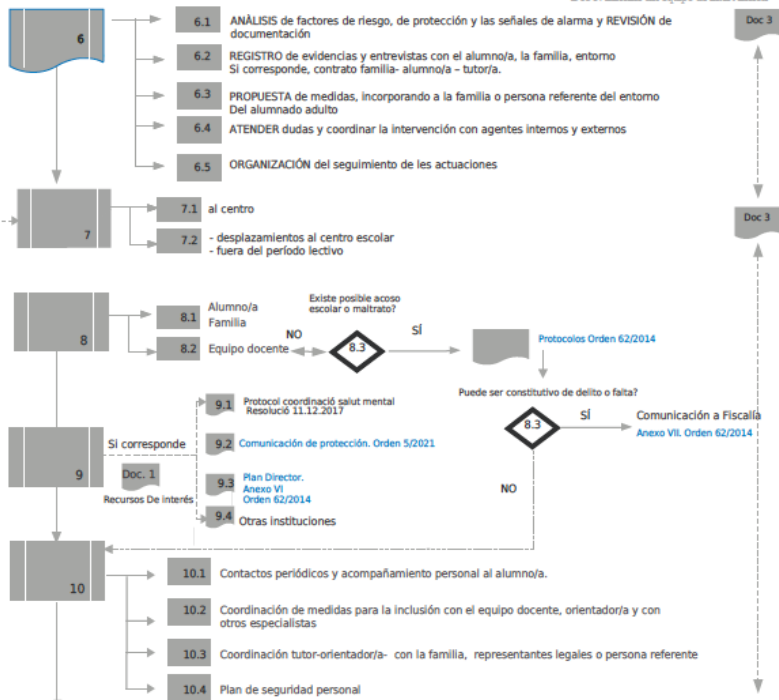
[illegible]

6

6.1 ANÁLISIS de factores de riesgo, de protección y las señales de alarma y REVISIÓN de documentación

6.2 REGISTRO de evidencias y entrevistas con el alumno/a, la familia, entorno
Si corresponde, contrato familia- alumno/a – tutor/a.

6.3 PROPUESTA de medidas, incorporando a la familia o persona referente del entorno
Del alumnado adulto

6.4 ATENDER dudas y coordinar la intervención con agentes internos y externos

6.5 ORGANIZACIÓN del seguimiento de les actuaciones

Doc 3

7

7.1 al centro

7.2 - desplazamientos al centro escolar
- fuera del período lectivo

Doc 3

8

8.1 Alumno/a
Familia

8.2 Equipo docente

Existe posible acoso escolar o maltrato?

NO

8.3

SÍ

Protocolos Orden 62/2014

Puede ser constitutivo de delito o falta?

9.1 Protocol coordinació salut mental
Resolució 11.12.2017

8.3

SÍ

Comunicación a Fiscalía
Anexo VII. Orden 62/2014

9

Si corresponde

9.2 Comunicación de protección. Orden 5/2021

Doc. 1
Recursos De interés

9.3 Plan Director.
Anexo VI
Orden 62/2014

NO

9.4 Otras instituciones

10

10.1 Contactos periódicos y acompañamiento personal al alumno/a.

10.2 Coordinación de medidas para la inclusión con el equipo docente, orientador/a y con otros especialistas

10.3 Coordinación tutor-orientador/a- con la familia, representantes legales o persona referente

10.4 Plan de seguridad personal